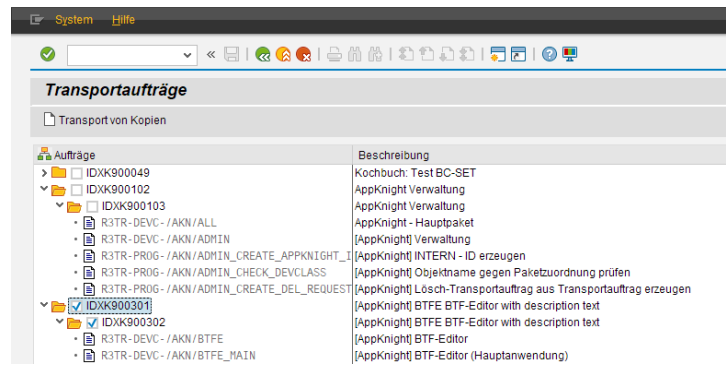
System Hilfe

Transportaufträge

Transport von Kopien

| Aufträge | Beschreibung |
|---|---|
| IDXK900049 | Kochbuch: Test BC-SET |
| IDXK900102 | AppKnight Verwaltung |
| IDXK900103 | AppKnight Verwaltung |
| R3TR-DEVC-/AKN/ALL | AppKnight - Hauptpaket |
| R3TR-DEVC-/AKN/ADMIN | [AppKnight] Verwaltung |
| R3TR-PROG-/AKN/ADMIN_CREATE_APPKNIGHT_I | [AppKnight] INTERN - ID erzeugen |
| R3TR-PROG-/AKN/ADMIN_CHECK_DEVCLASS | [AppKnight] Objektname gegen Paketzuordnung prüfen |
| R3TR-PROG-/AKN/ADMIN_CREATE_DEL_REQUEST | [AppKnight] Lösch-Transportauftrag aus Transportauftrag erzeugen |
| IDXK900301 | [AppKnight] BTFE BTF-Editor with description text |
| IDXK900302 | [AppKnight] BTFE BTF-Editor with description text |
| R3TR-DEVC-/AKN/BTFE | [AppKnight] BTF-Editor |
| R3TR-DEVC-/AKN/BTFE_MAIN | [AppKnight] BTF-Editor (Hauptanwendung) |